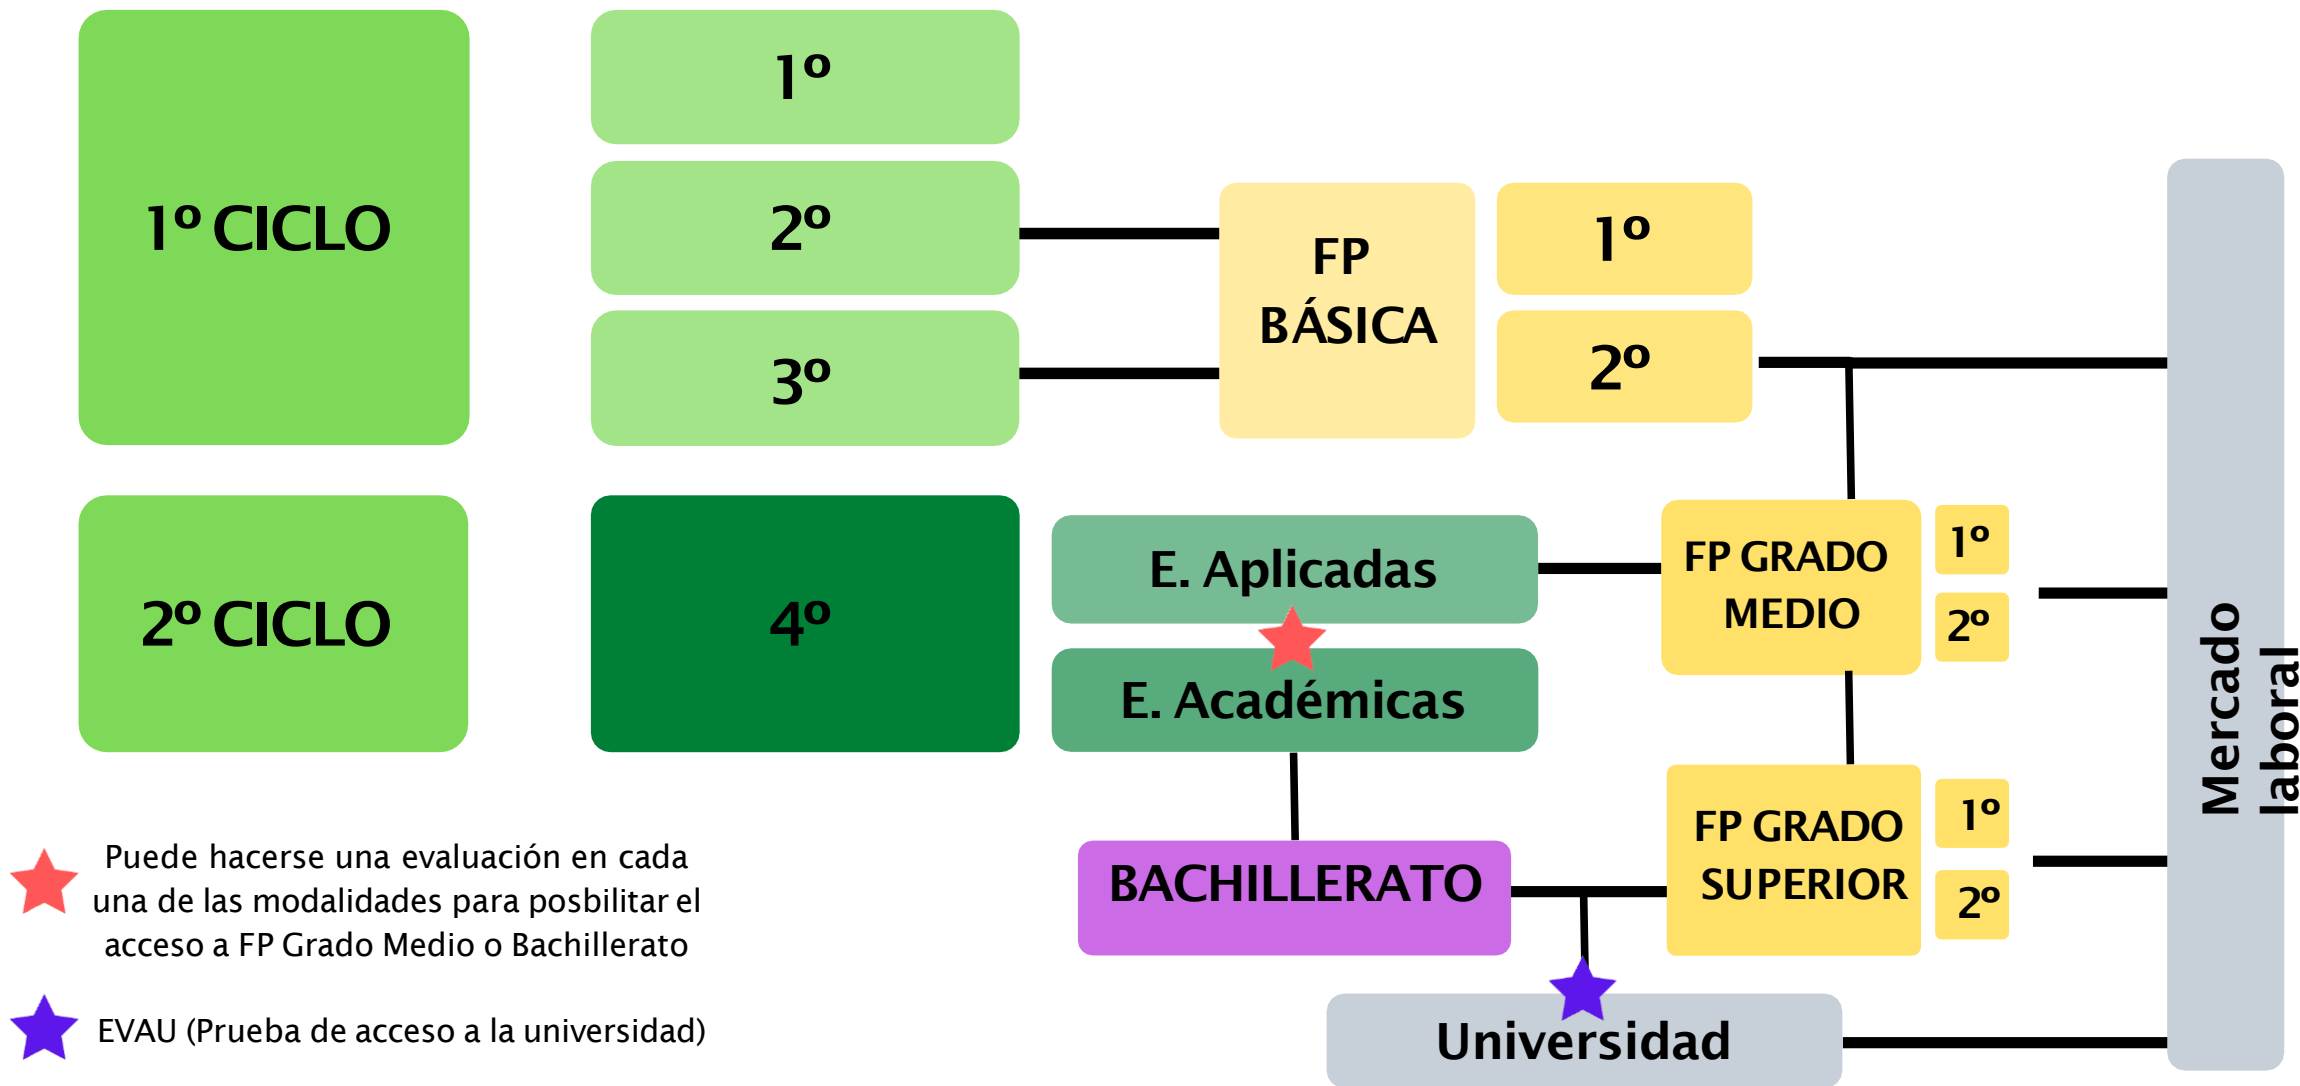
1º CICLO

1º

2º

3º

FP BÁSICA

1º

2º

2º CICLO

4º

E. Aplicadas

E. Académicas

FP GRADO MEDIO

1º

2º

BACHILLERATO

FP GRADO SUPERIOR

1º

2º

Universidad

Mercado laboral

Puede hacerse una evaluación en cada una de las modalidades para posbilitar el acceso a FP Grado Medio o Bachillerato

EVAU (Prueba de acceso a la universidad)